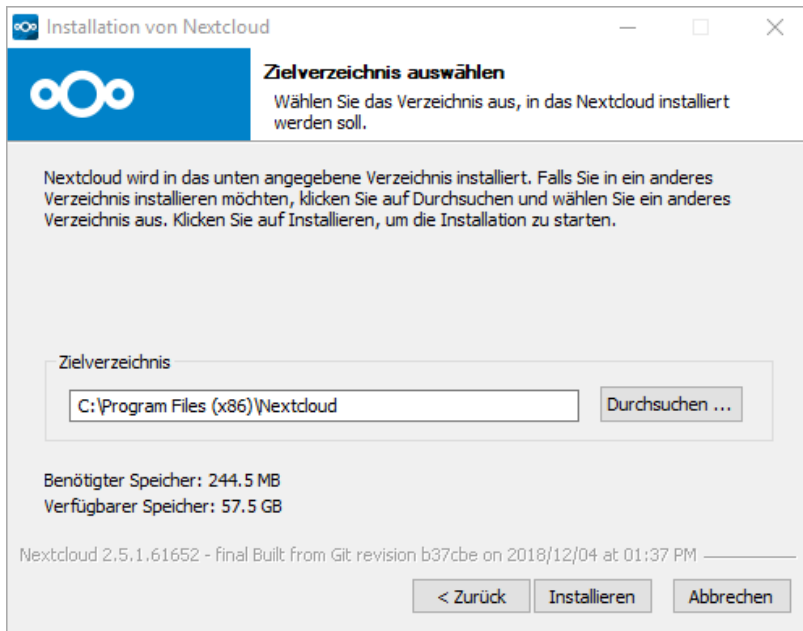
Installation von Nextcloud

Zielverzeichnis auswählen

Wählen Sie das Verzeichnis aus, in das Nextcloud installiert werden soll.

Nextcloud wird in das unten angegebene Verzeichnis installiert. Falls Sie in ein anderes Verzeichnis installieren möchten, klicken Sie auf Durchsuchen und wählen Sie ein anderes Verzeichnis aus. Klicken Sie auf Installieren, um die Installation zu starten.

Zielverzeichnis

C:\Program Files (x86)\Nextcloud

Durchsuchen ...

Benötigter Speicher: 244.5 MB

Verfügbarer Speicher: 57.5 GB

Nextcloud 2.5.1.61652 - final Built from Git revision b37cbe on 2018/12/04 at 01:37 PM

< Zurück

Installieren

Abbrechen